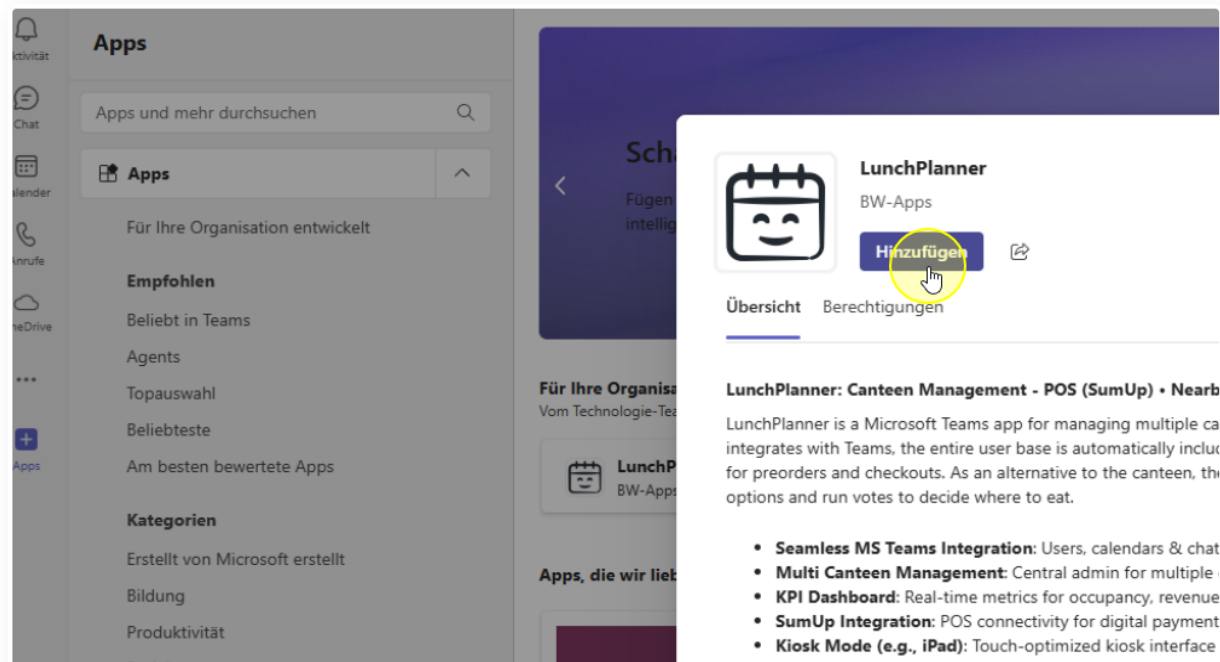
ktivität

Chat

alender

Anrufe

eDrive

...

Apps

Apps

Apps und mehr durchsuchen

Apps

Für Ihre Organisation entwickelt

Empfohlen

Beliebt in Teams

Agents

Topauswahl

Beliebteste

Am besten bewertete Apps

Kategorien

Erstellt von Microsoft erstellt

Bildung

Produktivität

Scha

Fügen

intellig

Für Ihre Organisa

Vom Technologie-Tea

LunchP

BW-Apps

Apps, die wir lieb

LunchPlanner

BW-Apps

Hinzufügen

Übersicht

Berechtigungen

LunchPlanner: Canteen Management - POS (SumUp) • Nearb

LunchPlanner is a Microsoft Teams app for managing multiple ca integrates with Teams, the entire user base is automatically incluc for preorders and checkouts. As an alternative to the canteen, the options and run votes to decide where to eat.

- **Seamless MS Teams Integration**: Users, calendars & chat
- **Multi Canteen Management**: Central admin for multiple
- **KPI Dashboard**: Real-time metrics for occupancy, revenue
- **SumUp Integration**: POS connectivity for digital payment
- **Kiosk Mode (e.g., iPad)**: Touch-optimized kiosk interface